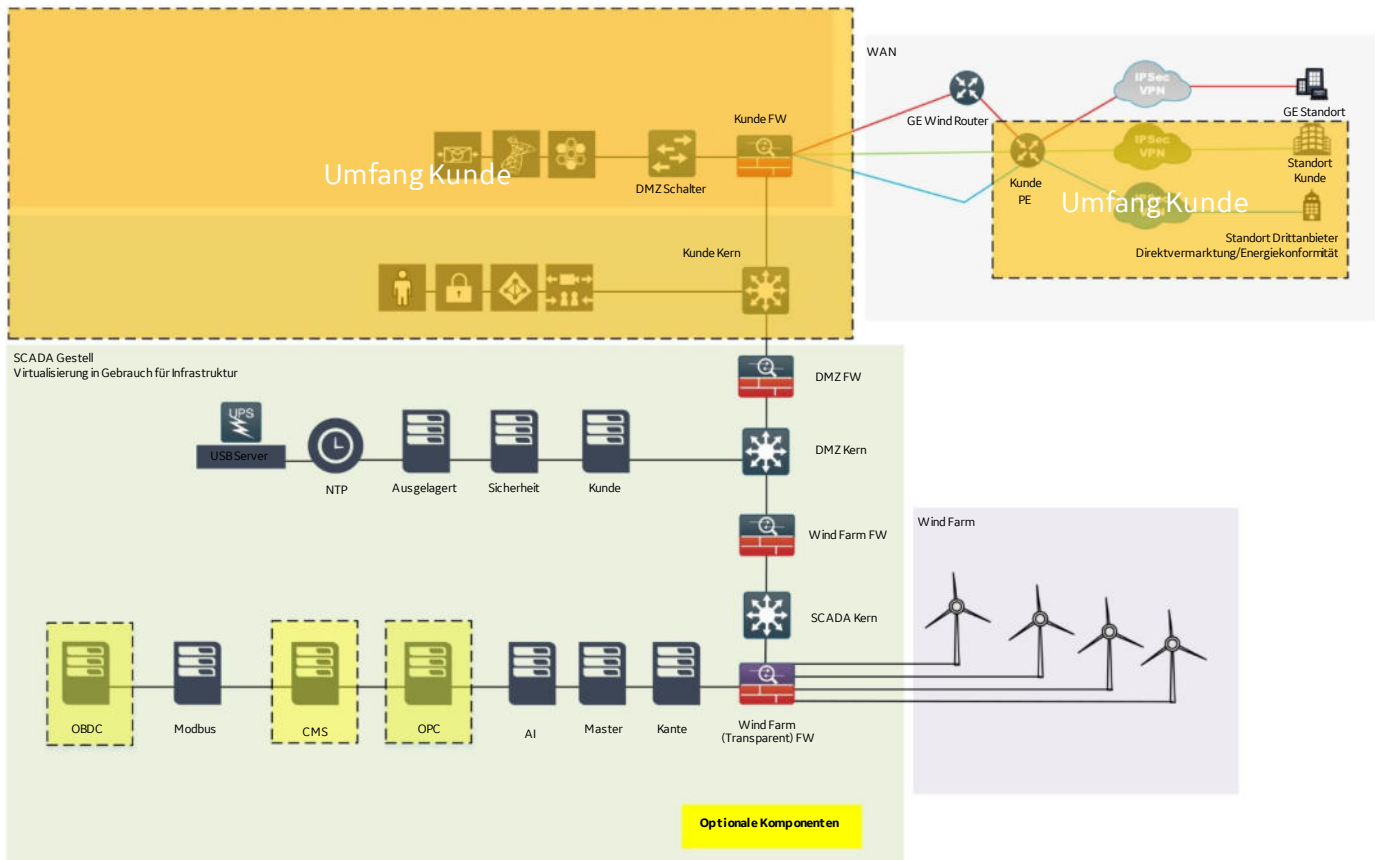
WAN

IPSec VPN

GE Standort

GE Wind Router

Kunde FW

IPSec VPN

Standort Kunde

Kunde PE

Umfang Kunde

Umfang Kunde

DMZ Schalter

Standort Drittanbieter Direktvermarktung/Energiekonformität

Kunde Kern

SCADA Gestell
Virtualisierung in Gebrauch für Infrastruktur

DMZ FW

UPS

USB Server

NTP

Ausgelagert

Sicherheit

Kunde

DMZ Kern

Wind Farm

Wind Farm FW

SCADA Kern

OBDC

Modbus

CMS

OPC

AI

Master

Kante

Wind Farm (Transparent) FW

Optionale Komponenten